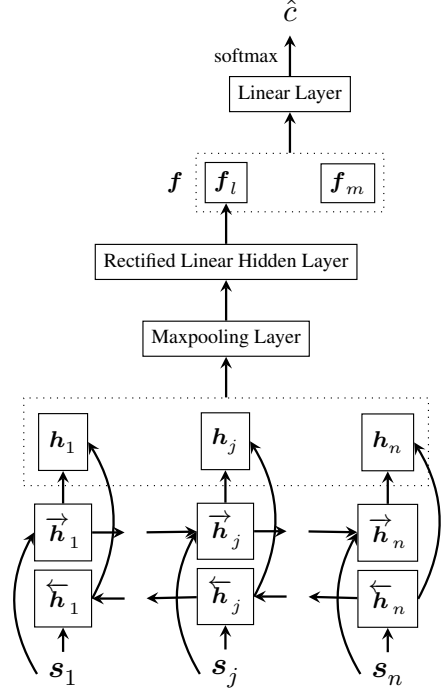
$\hat{c}$

softmax

Linear Layer

$\boldsymbol{f}$ $\boldsymbol{f}_l$ $\boldsymbol{f}_m$

Rectified Linear Hidden Layer

Maxpooling Layer

$\boldsymbol{h}_1$ $\boldsymbol{h}_j$ $\boldsymbol{h}_n$

$\overrightarrow{\boldsymbol{h}}_1$ $\overrightarrow{\boldsymbol{h}}_j$ $\overrightarrow{\boldsymbol{h}}_n$

$\overleftarrow{\boldsymbol{h}}_1$ $\overleftarrow{\boldsymbol{h}}_j$ $\overleftarrow{\boldsymbol{h}}_n$

$\boldsymbol{s}_1$ $\boldsymbol{s}_j$ $\boldsymbol{s}_n$